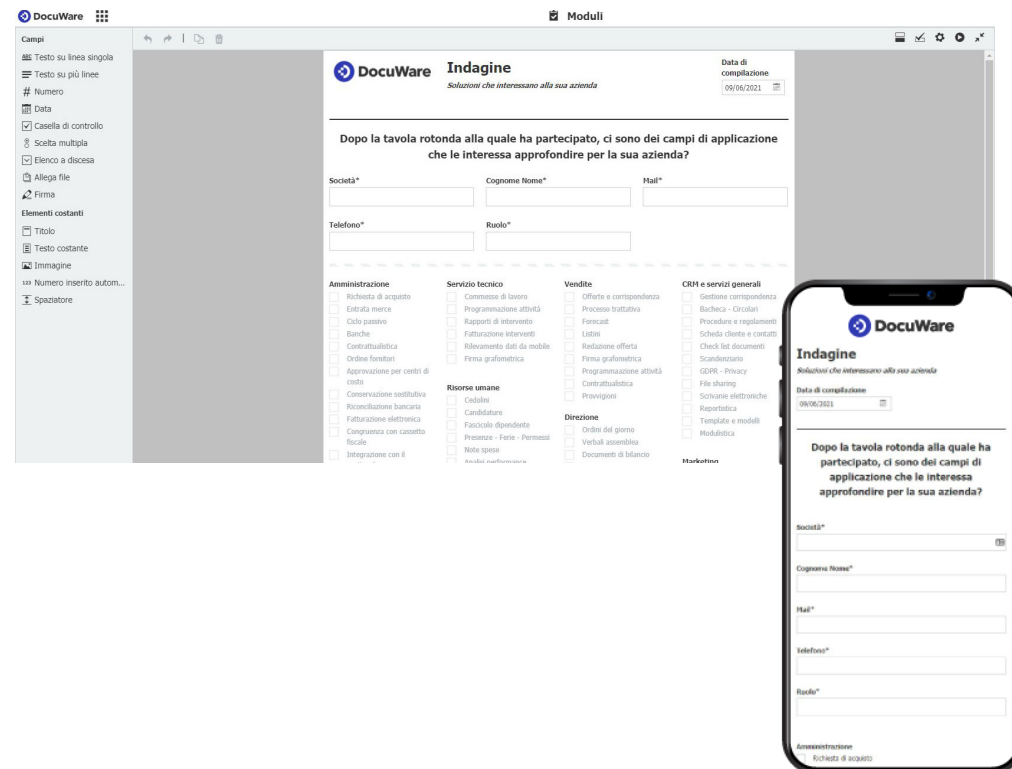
DocuWare

Moduli

Campi
Testo su linea singola
Testo su più linee
Numero
Data
Casella di controllo
Scelta multipla
Elenco a discesa
Allega file
Firma
Elementi costanti
Titolo
Testo costante
Immagine
Numero inserito autom...
Spaziatore

DocuWare
Indagine
Soluzioni che interessano alla sua azienda

Data di compilazione
09/06/2021

Dopo la tavola rotonda alla quale ha partecipato, ci sono dei campi di applicazione che le interessa approfondire per la sua azienda?

Società*
Cognome Nome*
Mail*
Telefono*
Ruolo*

Amministrazione
Richiesta di acquisto
Entrata merce
Ciclo passivo
Banche
Contrattualistica
Ordine fornitori
Approvazione per centri di costo
Conservazione sostitutiva
Riconciliazione bancaria
Fatturazione elettronica
Congruenza con cassetto fiscale
Integrazione con il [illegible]

Servizio tecnico
Commesse di lavoro
Programmazione attività
Rapporti di intervento
Fatturazione interventi
Rilevamento dati da mobile
Firma grafometrica

Risorse umane
Cedolini
Candidature
Fascicolo dipendente
Presenze - Ferie - Permessi
Note spese
Analisi performance

Vendite
Offerte e corrispondenza
Processo trattativa
Forecast
Listini
Redazione offerta
Firma grafometrica
Programmazione attività
Contrattualistica
Provvigioni

Direzione
Ordini del giorno
Verbali assemblea
Documenti di bilancio

CRM e servizi generali
Gestione corrispondenza
Bacheca - Circolari
Procedure e regolamenti
Scheda cliente e contatti
Check list documenti
Scandenziario
GDPR - Privacy
File sharing
Scrivanie elettroniche
Reportistica
Template e modelli
Modulistica

Marketing

DocuWare
Indagine
Soluzioni che interessano alla sua azienda
Data di compilazione
09/06/2021

Dopo la tavola rotonda alla quale ha partecipato, ci sono dei campi di applicazione che le interessa approfondire per la sua azienda?

Società*
Cognome Nome*
Mail*
Telefono*
Ruolo*
Amministrazione
Richiesta di acquisto